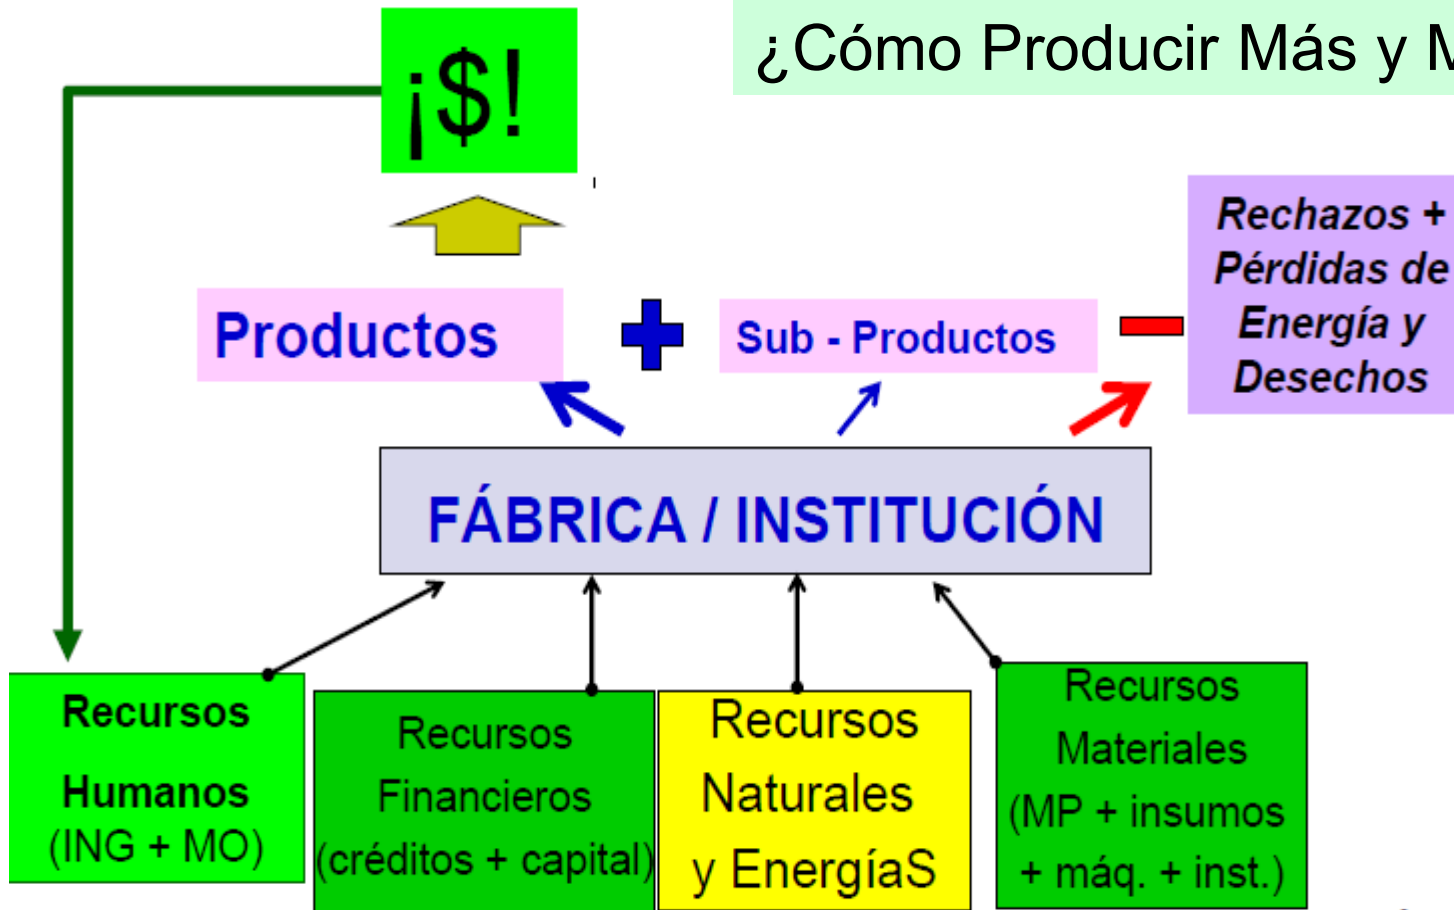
¡$!

¿Cómo Producir Más y M

Rechazos + Pérdidas de Energía y Desechos

Productos

Sub - Productos

FÁBRICA / INSTITUCIÓN

Recursos Humanos (ING + MO)

Recursos Financieros (créditos + capital)

Recursos Naturales y EnergíaS

Recursos Materiales (MP + insumos + máq. + inst.)